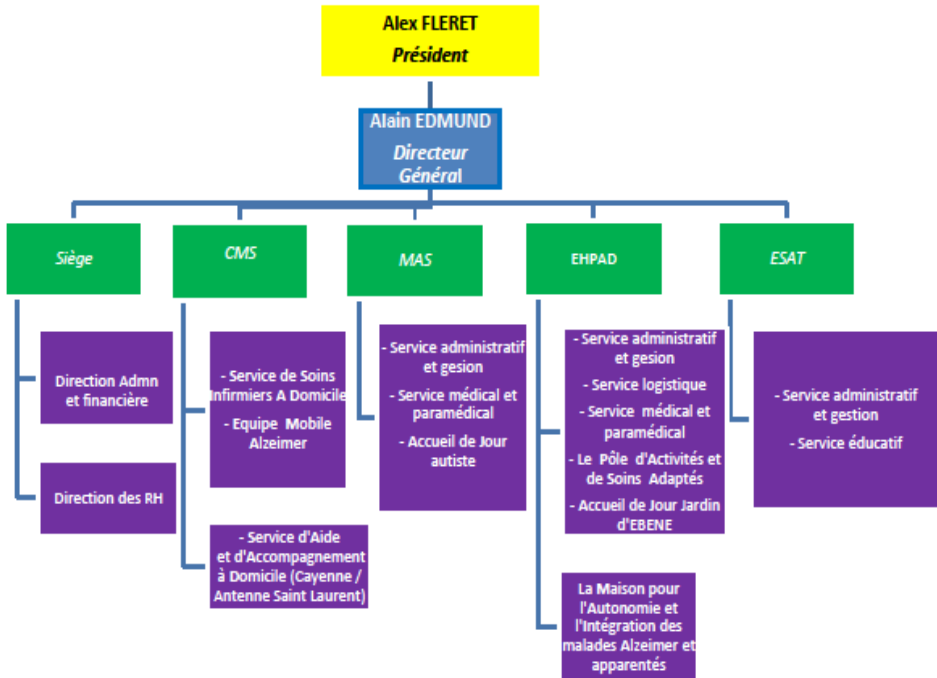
Alex FLERET
Président

Alain EDMUND
Directeur Général

Siège

Direction Admn et financière

Direction des RH

CMS

- Service de Soins Infirmiers A Domicile
- Equipe Mobile Alzeimer

- Service d'Aide et d'Accompagnement à Domicile (Cayenne / Antenne Saint Laurent)

MAS

- Service administratif et gesion
- Service médical et paramédical
- Accueil de Jour autiste

EHPAD

- Service administratif et gesion
- Service logistique
- Service médical et paramédical
- Le Pôle d'Activités et de Soins Adaptés
- Accueil de Jour Jardin d'EBENE

La Maison pour l'Autonomie et l'Intégration des malades Alzeimer et apparentés

ESAT

- Service administratif et gestion
- Service éducatif